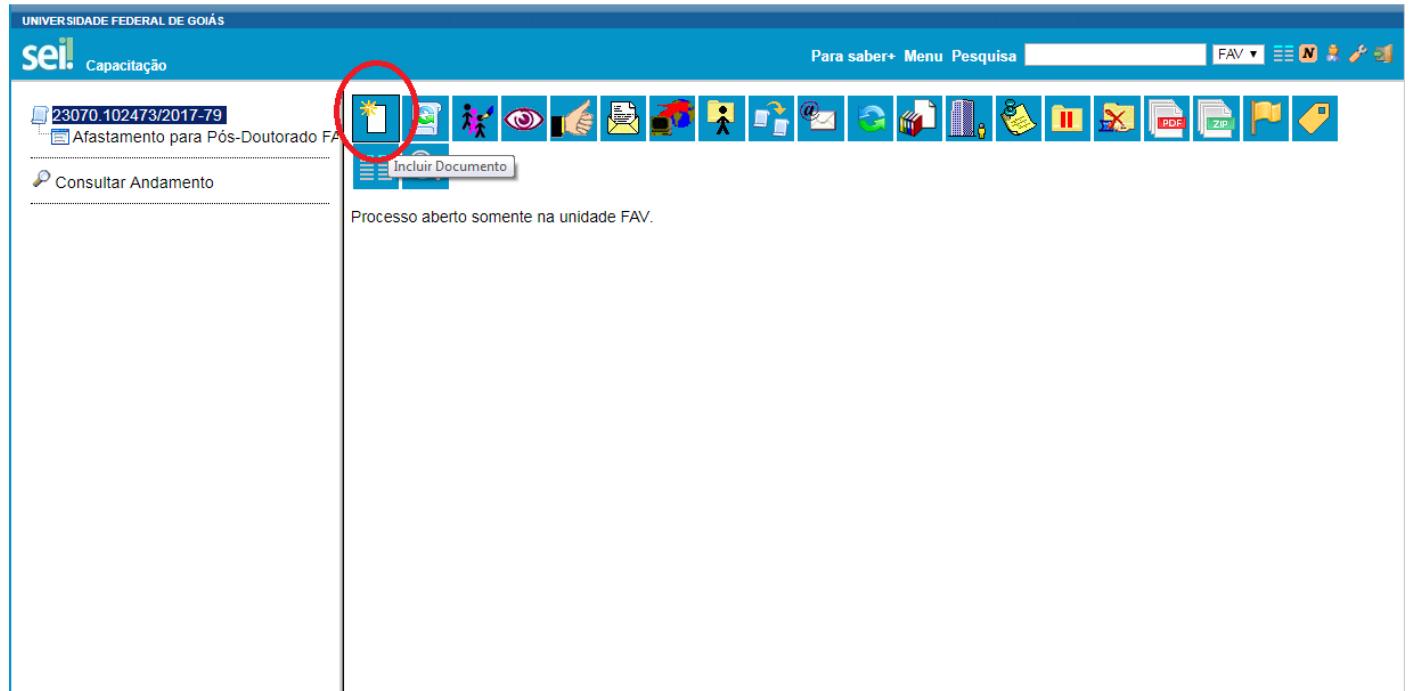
UNIVERSIDADE FEDERAL DE GOIÁS

sei! Capacitação

Para saber+ Menu Pesquisa FAV

23070.102473/2017-79
Afastamento para Pós-Doutorado FA

Consultar Andamento

PDF ZIP

Incluir Documento

Processo aberto somente na unidade FAV.